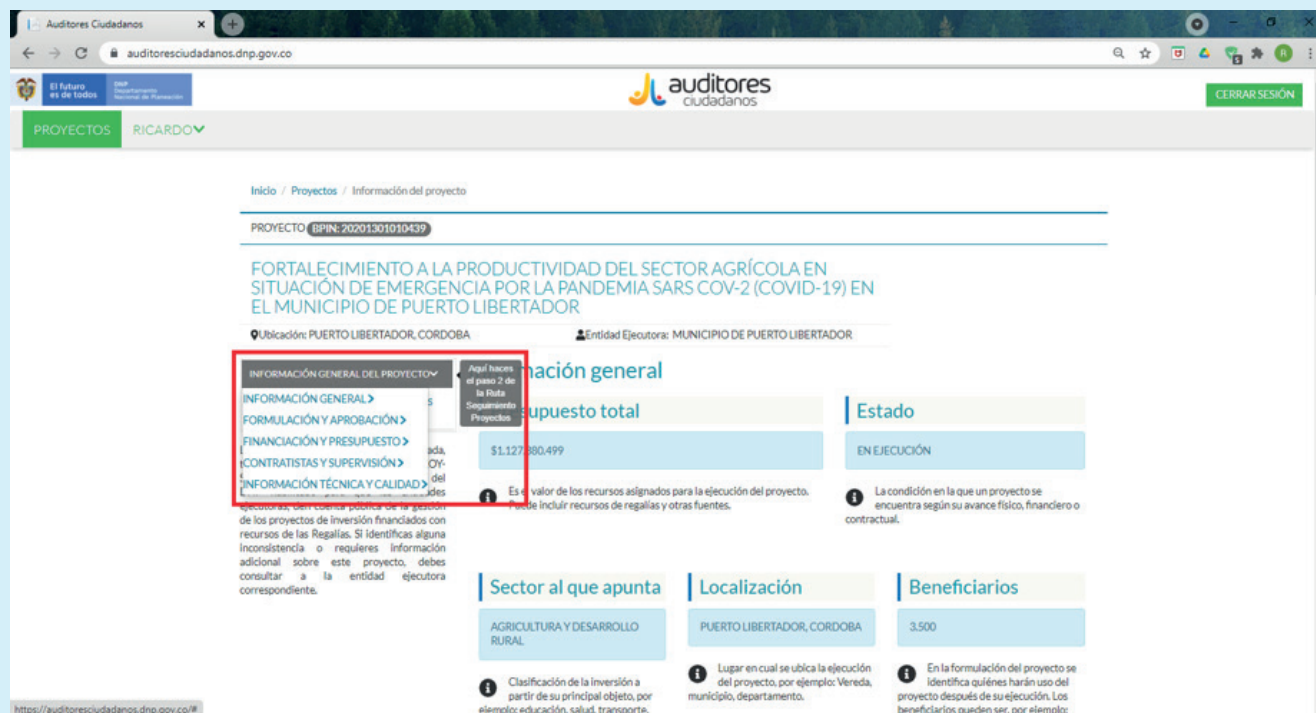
Auditores Ciudadanos

auditoresciudadanos.dnp.gov.co

El futuro es de todos

DNP Departamento Nacional de Planeación

auditores ciudadanos

CERRAR SESIÓN

PROYECTOS RICARDO

Inicio / Proyectos / Información del proyecto

PROYECTO BPIN: 20201301010439

FORTALECIMIENTO A LA PRODUCTIVIDAD DEL SECTOR AGRÍCOLA EN SITUACIÓN DE EMERGENCIA POR LA PANDEMIA SARS COV-2 (COVID-19) EN EL MUNICIPIO DE PUERTO LIBERTADOR

Ubicación: PUERTO LIBERTADOR, CORDOBA

Entidad Ejecutora: MUNICIPIO DE PUERTO LIBERTADOR

INFORMACIÓN GENERAL DEL PROYECTO

Aquí haces el paso 2 de la Ruta Seguimiento Proyectos

INFORMACIÓN GENERAL

FORMULACIÓN Y APROBACIÓN

FINANCIACIÓN Y PRESUPUESTO

CONTRATISTAS Y SUPERVISIÓN

INFORMACIÓN TÉCNICA Y CALIDAD

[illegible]ación general

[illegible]supuesto total

$1.127.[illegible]80.499

Es el valor de los recursos asignados para la ejecución del proyecto. Puede incluir recursos de regalías y otras fuentes.

Estado

EN EJECUCIÓN

La condición en la que un proyecto se encuentra según su avance físico, financiero o contractual.

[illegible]ada, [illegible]OY- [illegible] del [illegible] ejecutoras, den cuenta pública de la gestión de los proyectos de inversión financiados con recursos de las Regalías. Si identificas alguna inconsistencia o requieres información adicional sobre este proyecto, debes consultar a la entidad ejecutora correspondiente.

Sector al que apunta

AGRICULTURA Y DESARROLLO RURAL

Clasificación de la inversión a partir de su principal objeto, por ejemplo: educación, salud, transporte,

Localización

PUERTO LIBERTADOR, CORDOBA

Lugar en cual se ubica la ejecución del proyecto, por ejemplo: Vereda, municipio, departamento.

Beneficiarios

3.500

En la formulación del proyecto se identifica quiénes harán uso del proyecto después de su ejecución. Los beneficiarios pueden ser, por ejemplo:

https://auditoresciudadanos.dnp.gov.co/#